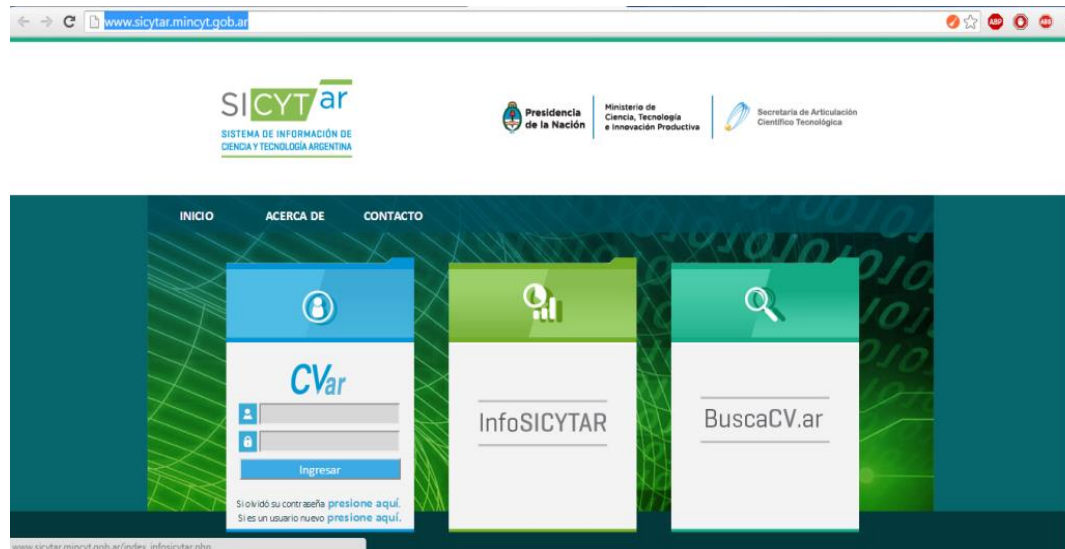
www.sicytar.mincyt.gob.ar

SICYTar
SISTEMA DE INFORMACIÓN DE CIENCIA Y TECNOLOGÍA ARGENTINA

Presidencia de la Nación
Ministerio de Ciencia, Tecnología e Innovación Productiva
Secretaría de Articulación Científico Tecnológica

INICIO ACERCA DE CONTACTO

CVar
Ingresar
Si olvidó su contraseña presione aquí.
Si es un usuario nuevo presione aquí.

InfoSICYTAR

BuscaCV.ar

www.sicytar.mincyt.gob.ar/index_infosicytar.php